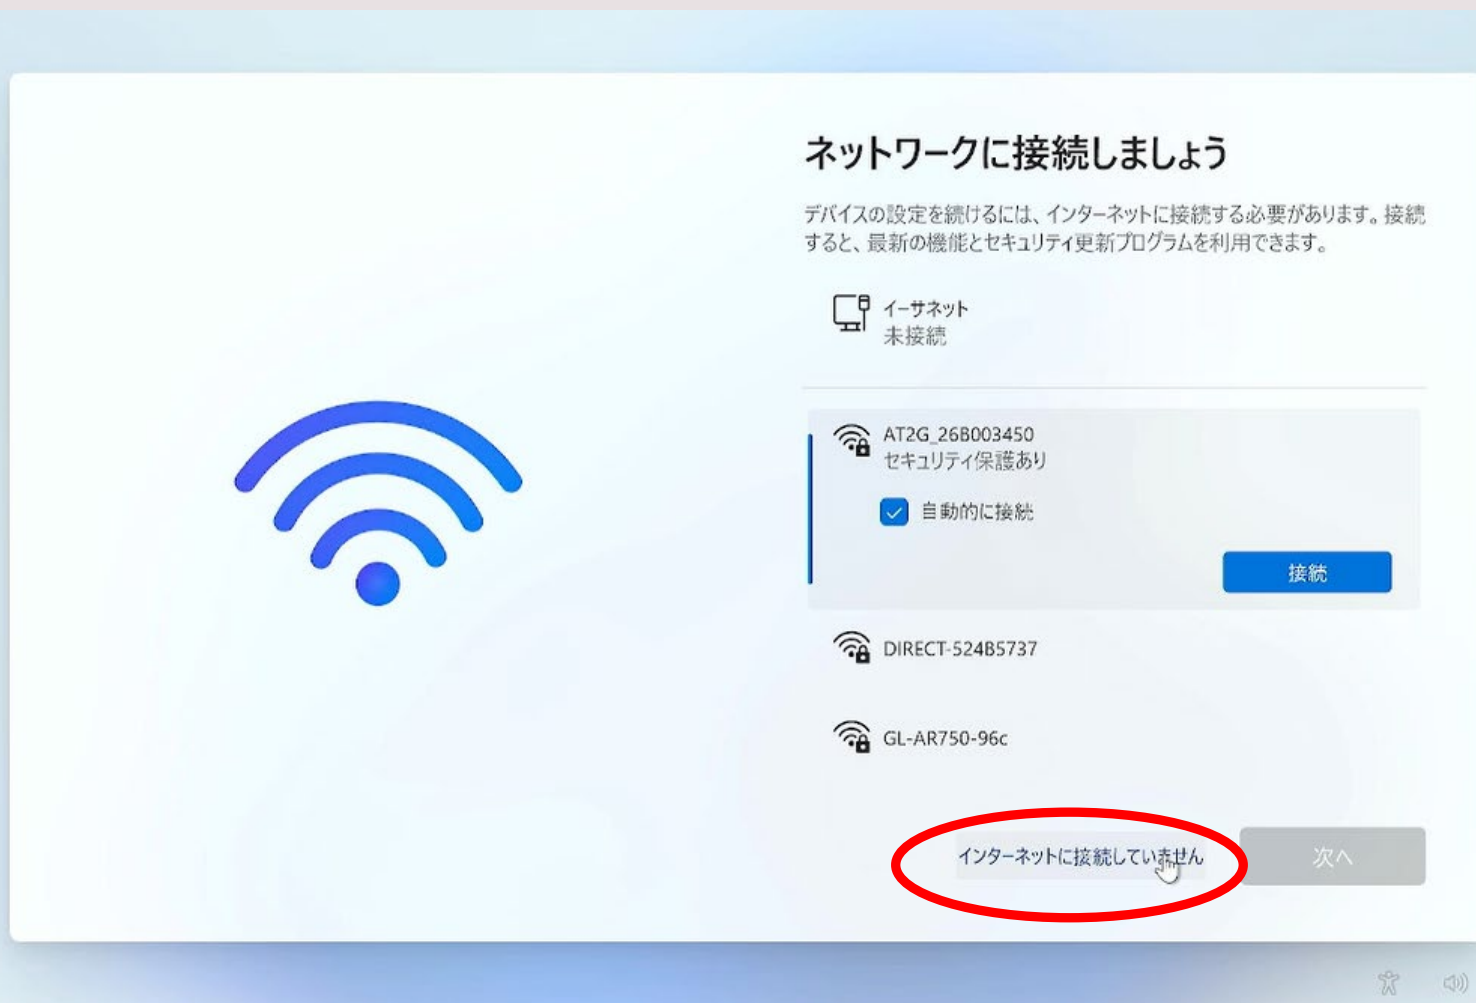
ネットワークに接続しましょう

デバイスの設定を続けるには、インターネットに接続する必要があります。接続すると、最新の機能とセキュリティ更新プログラムを利用できます。

イーサネット
未接続

AT2G_26B003450
セキュリティ保護あり

自動的に接続

接続

DIRECT-524B5737

GL-AR750-96c

インターネットに接続していません

次へ